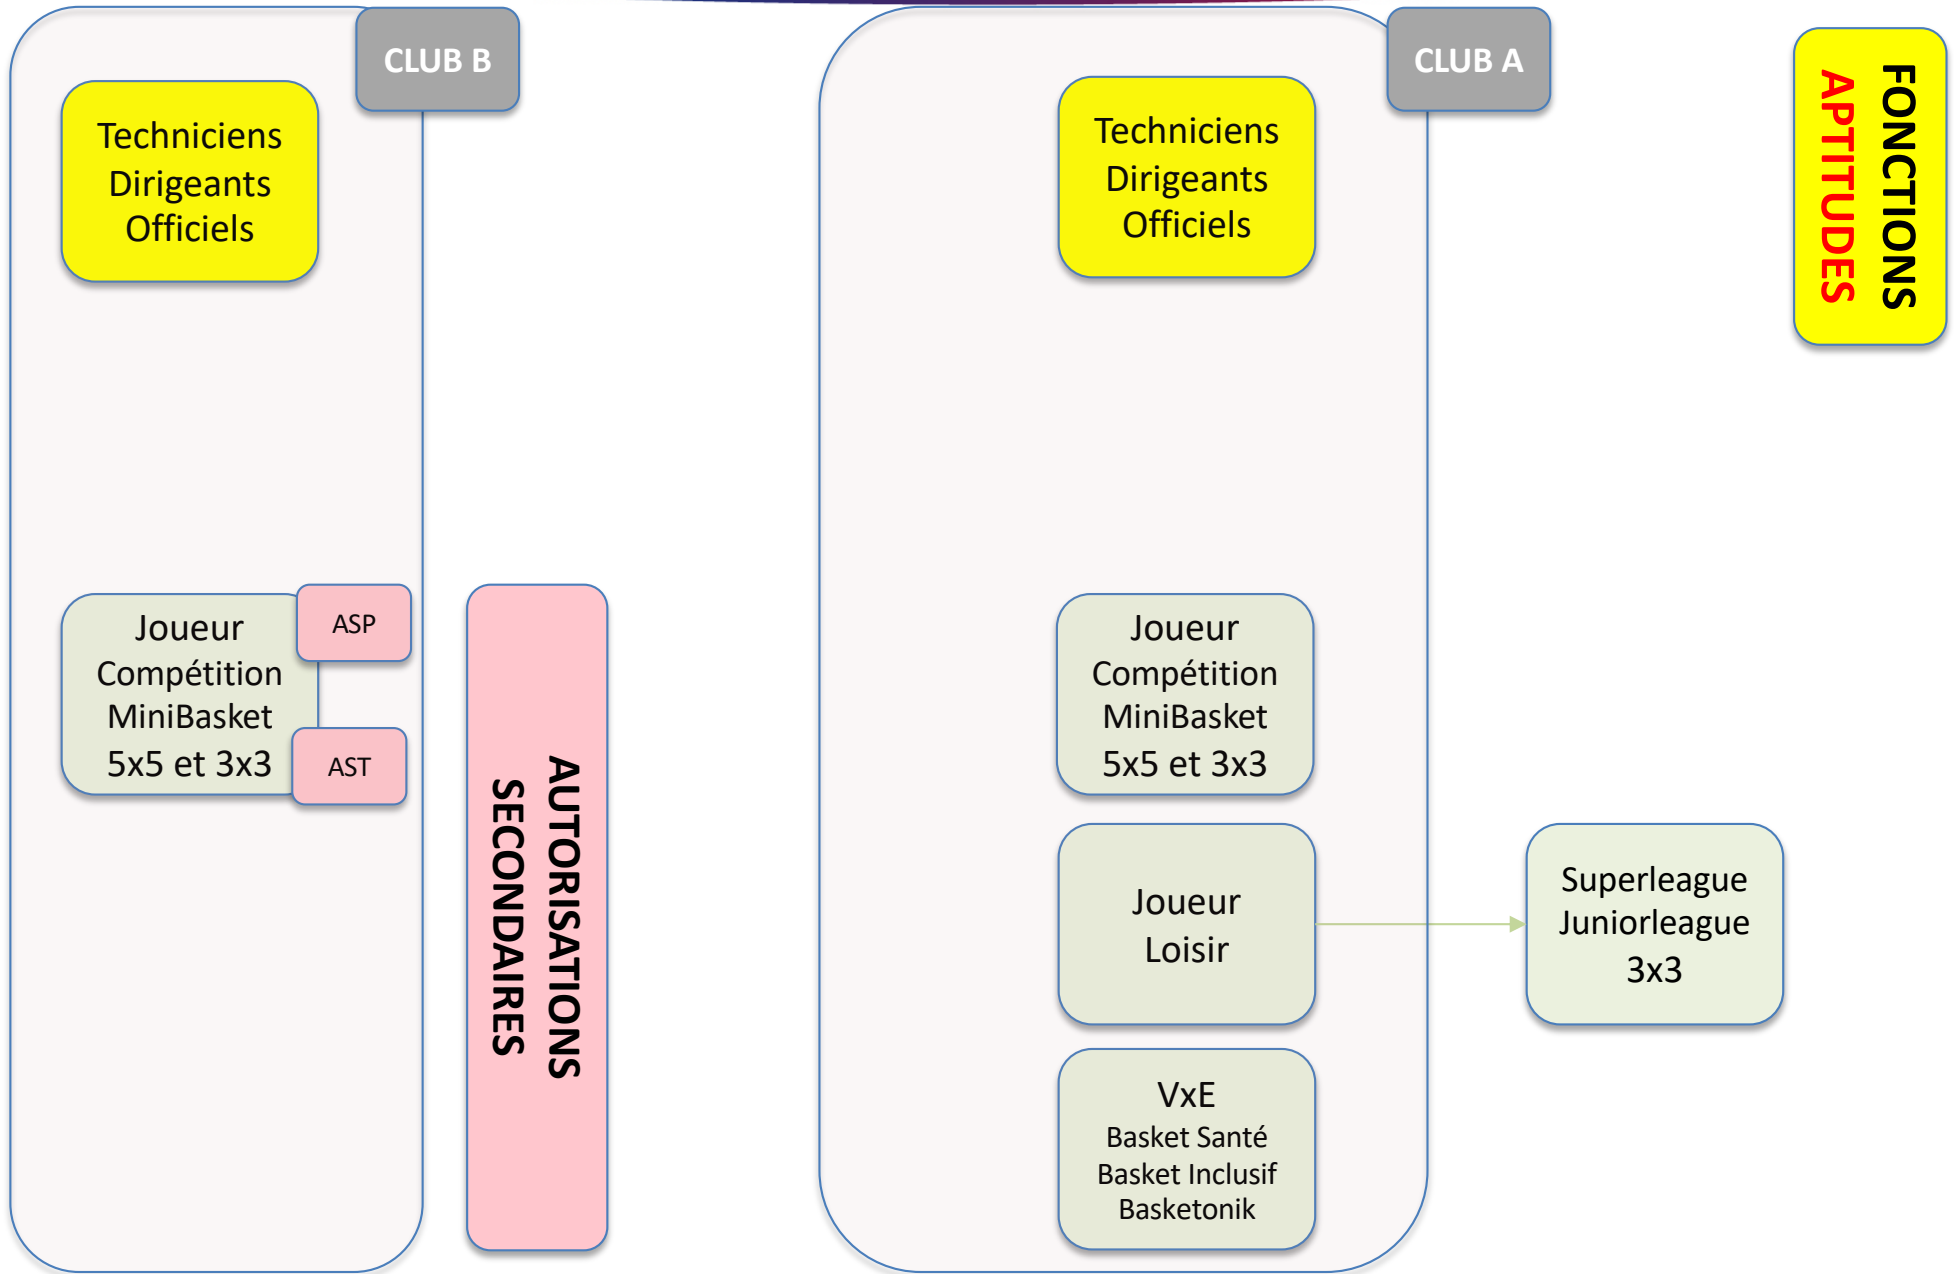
CLUB B

Techniciens
Dirigeants
Officiels

Joueur
Compétition
MiniBasket
5x5 et 3x3

ASP

AST

AUTORISATIONS SECONDAIRES

CLUB A

Techniciens
Dirigeants
Officiels

Joueur
Compétition
MiniBasket
5x5 et 3x3

Joueur
Loisir

VxE
Basket Santé
Basket Inclusif
Basketonik

Superleague
Juniorleague
3x3

FONCTIONS
APTITUDES